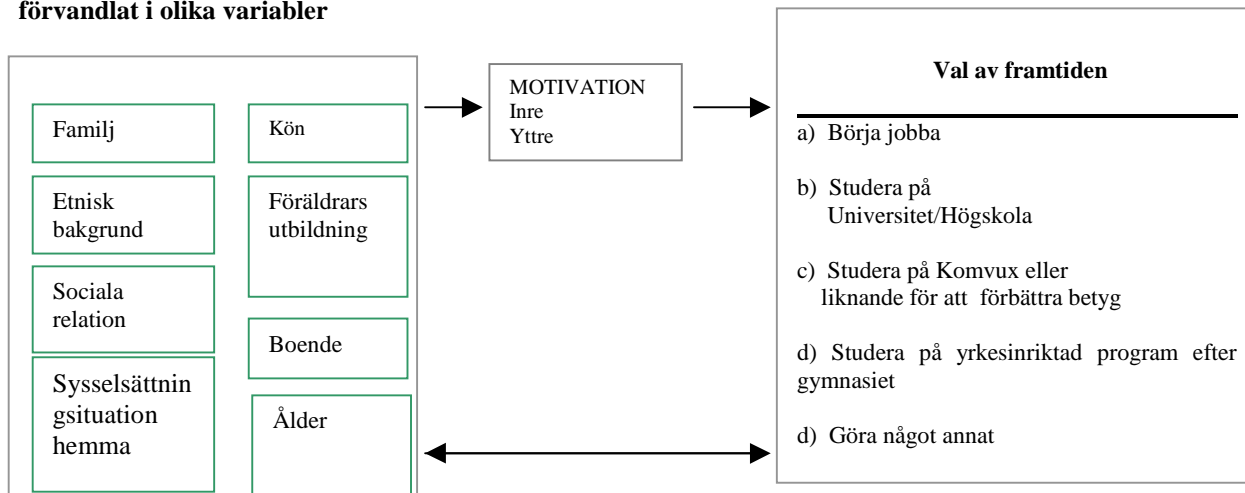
förvandlat i olika variabler

Familj

Kön

Etnisk bakgrund

Föräldrars utbildning

Sociala relation

Boende

Sysselsättnin gsituation hemma

Ålder

MOTIVATION
Inre
Yttre

Val av framtiden

a) Börja jobba

b) Studera på Universitet/Högskola

c) Studera på Komvux eller liknande för att förbättra betyg

d) Studera på yrkesinriktad program efter gymnasiet

d) Göra något annat